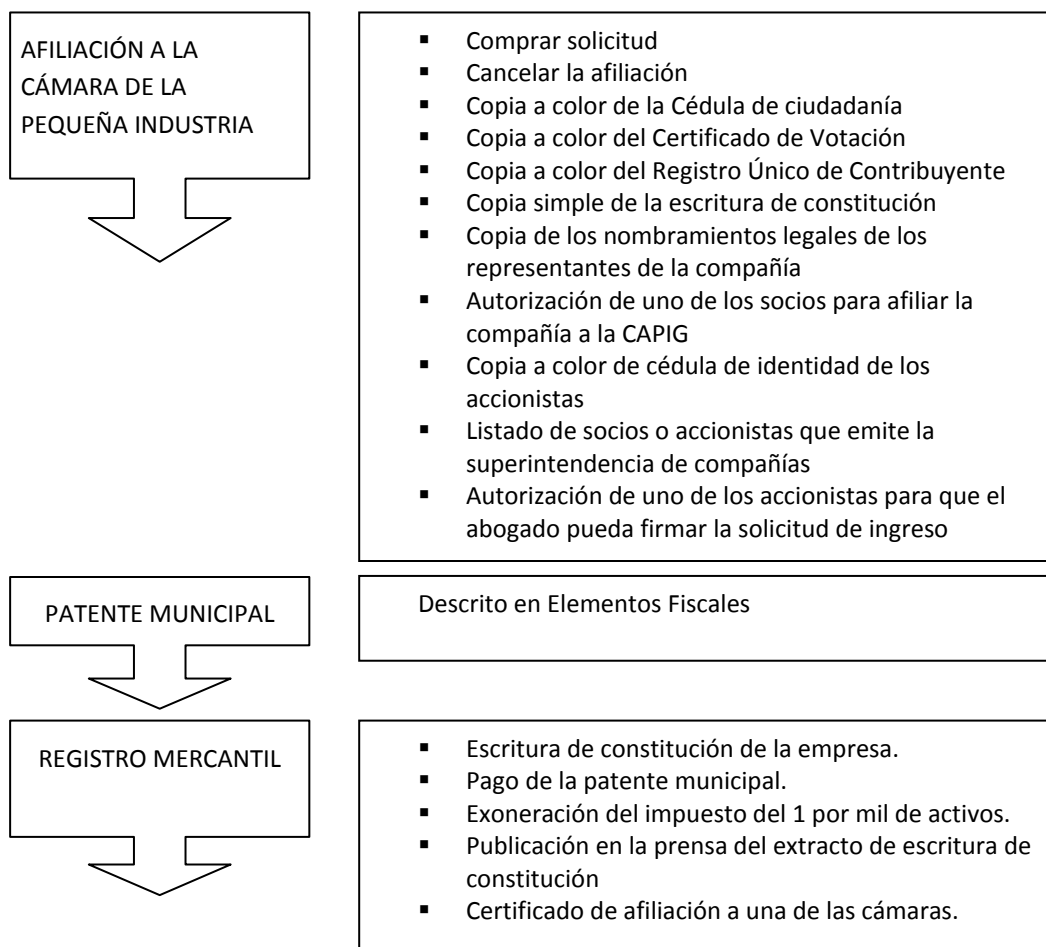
AFILIACIÓN A LA CÁMARA DE LA PEQUEÑA INDUSTRIA

- Comprar solicitud
- Cancelar la afiliación
- Copia a color de la Cédula de ciudadanía
- Copia a color del Certificado de Votación
- Copia a color del Registro Único de Contribuyente
- Copia simple de la escritura de constitución
- Copia de los nombramientos legales de los representantes de la compañía
- Autorización de uno de los socios para afiliar la compañía a la CAPIG
- Copia a color de cédula de identidad de los accionistas
- Listado de socios o accionistas que emite la superintendencia de compañías
- Autorización de uno de los accionistas para que el abogado pueda firmar la solicitud de ingreso

PATENTE MUNICIPAL

Descrito en Elementos Fiscales

REGISTRO MERCANTIL

- Escritura de constitución de la empresa.
- Pago de la patente municipal.
- Exoneración del impuesto del 1 por mil de activos.
- Publicación en la prensa del extracto de escritura de constitución
- Certificado de afiliación a una de las cámaras.